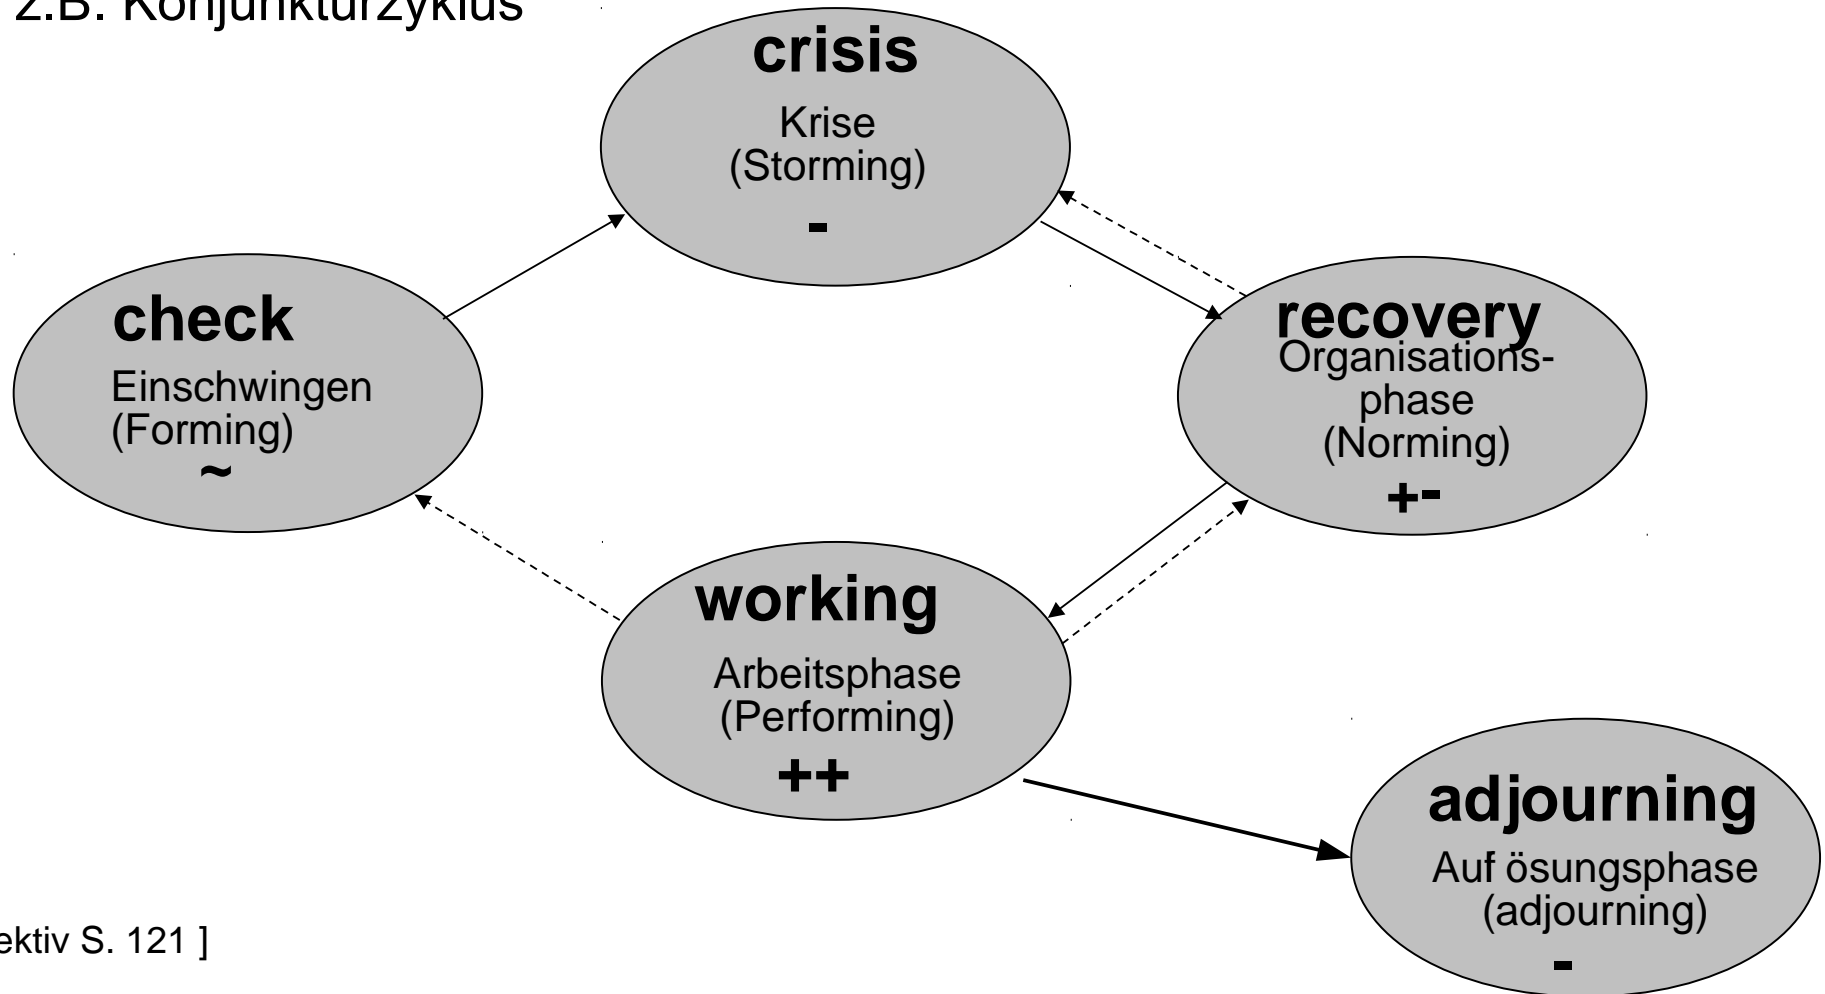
z.B. Konjunkturzyklus

crisis
Krise
(Storming)
-

check
Einschwingen
(Forming)
~

recovery
Organisationsphase
(Norming)
+-

working
Arbeitsphase
(Performing)
++

adjourning
Auf ösungsphase
(adjourning)
-

ektiv S. 121 ]